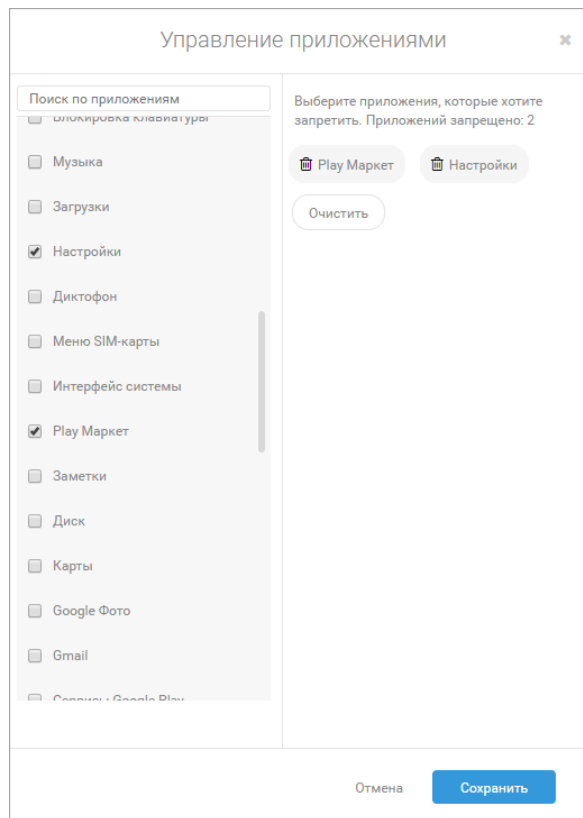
Управление приложениями

×

Поиск по приложениям

Блокировка клавиатуры

Музыка

Загрузки

Настройки

Диктофон

Меню SIM-карты

Интерфейс системы

Play Маркет

Заметки

Диск

Карты

Google Фото

Gmail

Сервисы Google Play

Выберите приложения, которые хотите запретить. Приложений запрещено: 2

Play Маркет

Настройки

Очистить

Отмена

Сохранить